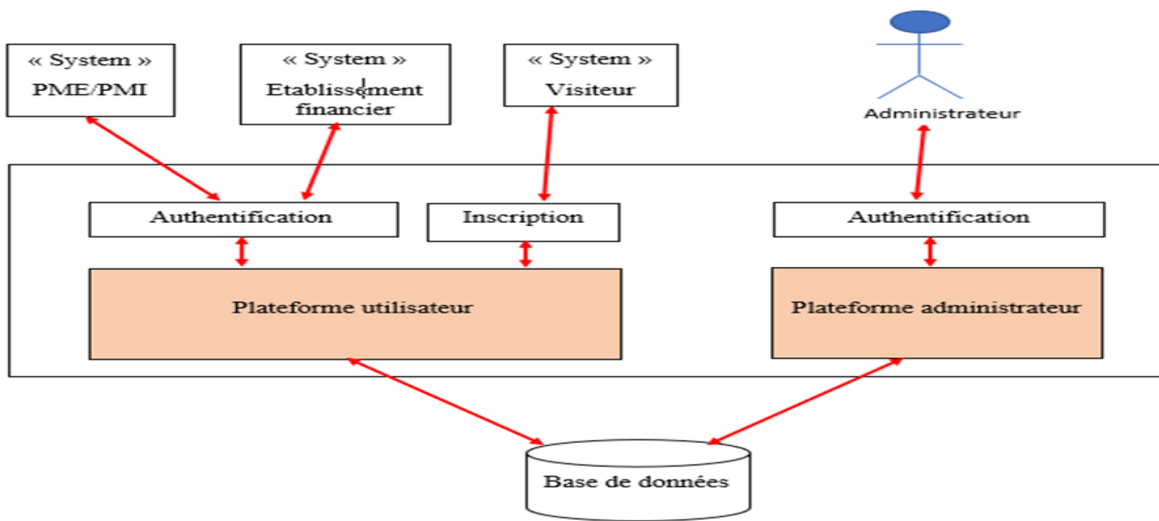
« System »
PME/PMI

« System »
Etablissement financier

« System »
Visiteur

Administrateur

Authentification

Inscription

Authentification

Plateforme utilisateur

Plateforme administrateur

Base de données